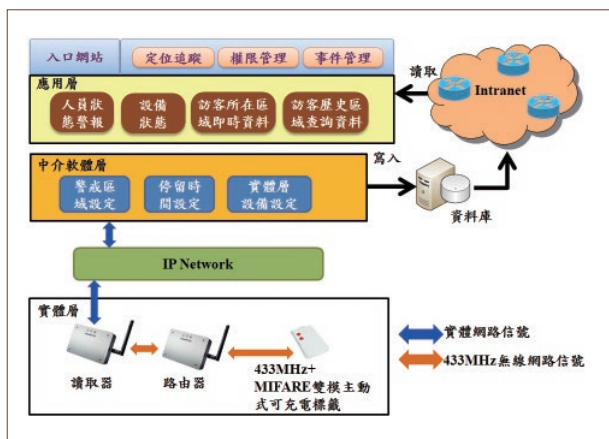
入口網站

定位追蹤

權限管理

事件管理

應用層

人員狀態警報

設備狀態

訪客所在區域即時資料

訪客歷史區域查詢資料

讀取

Intranet

中介軟體層

寫入

警戒區域設定

停留時間設定

實體層設備設定

資料庫

IP Network

實體層

讀取器

路由器

433MHz+ MIFARE雙模主動式可充電標籤

實體網路信號

433MHz無線網路信號